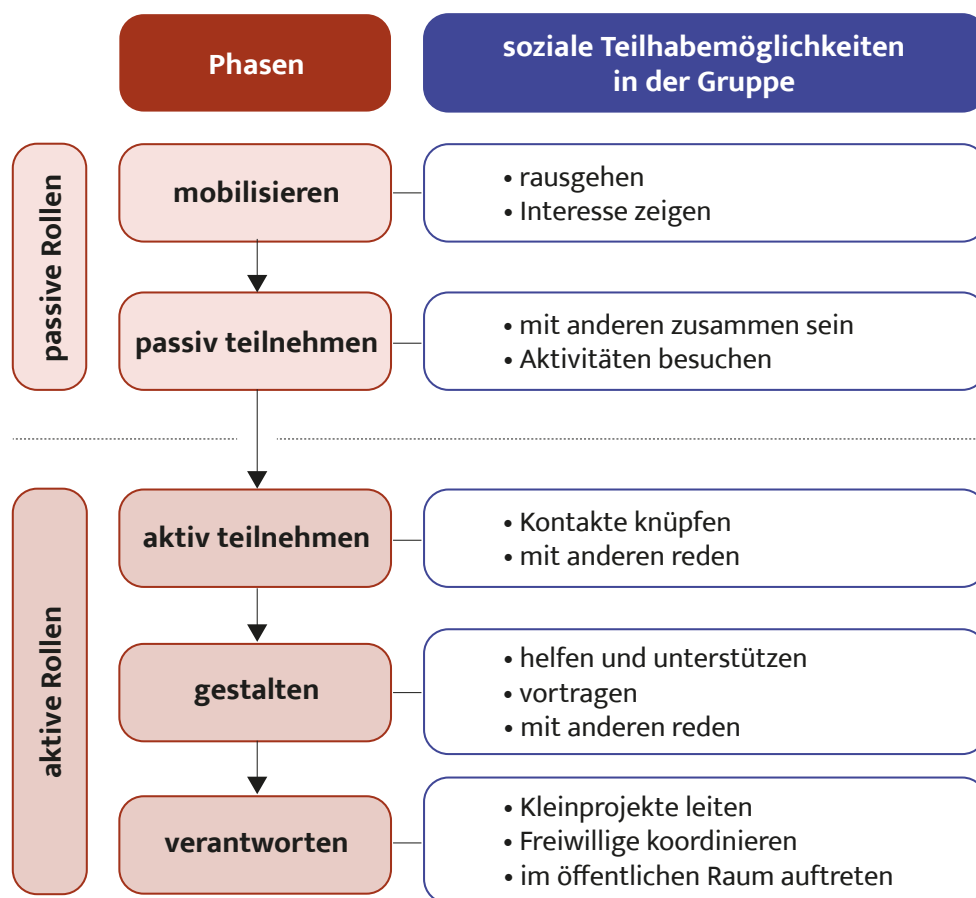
Phasen

soziale Teilhabemöglichkeiten in der Gruppe

passive Rollen

mobilisieren

• rausgehen
• Interesse zeigen

passiv teilnehmen

• mit anderen zusammen sein
• Aktivitäten besuchen

aktive Rollen

aktiv teilnehmen

• Kontakte knüpfen
• mit anderen reden

gestalten

• helfen und unterstützen
• vortragen
• mit anderen reden

verantworten

• Kleinprojekte leiten
• Freiwillige koordinieren
• im öffentlichen Raum auftreten